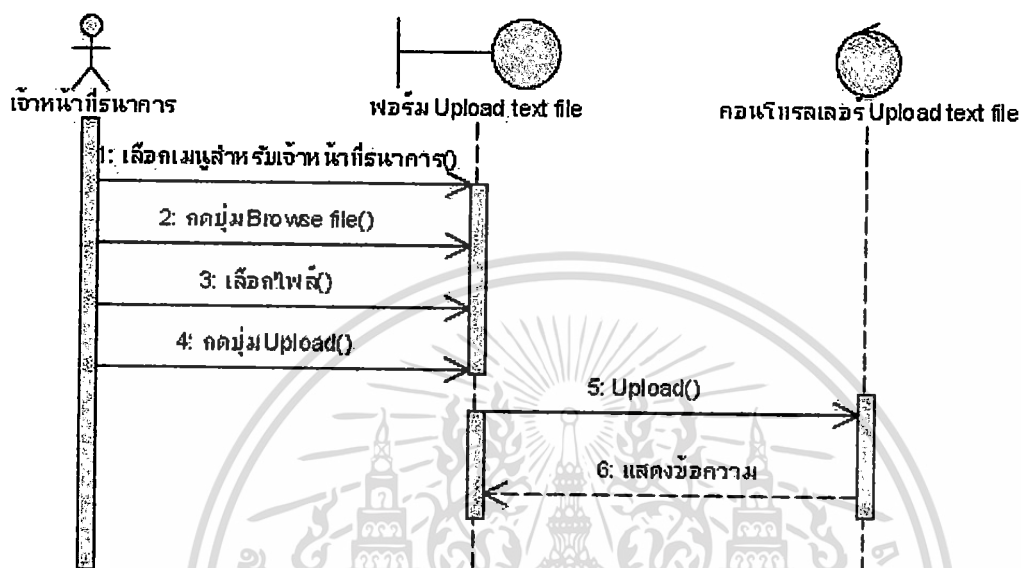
เจ้าหน้าที่ธนาคาร

ฟอร์ม Upload text file

คอนโทรลเลอร์ Upload text file

1: เลือกเมนูสำหรับเจ้าหน้าที่ธนาคาร()

2: กดปุ่ม Browse file()

3: เลือกไฟล์()

4: กดปุ่ม Upload()

5: Upload()

6: แสดงข้อความ